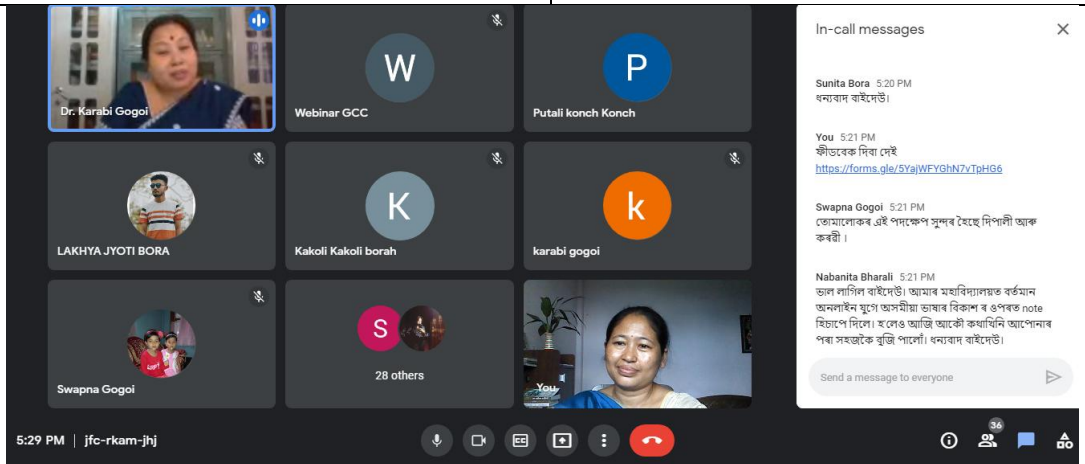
Dr. Karabi Gogoi

W
Webinar GCC

P
Putali konch Konch

LAKHYA JYOTI BORA

K
Kakoli Kakoli borah

k
karabi gogoi

Swapna Gogoi

S
28 others

You

In-call messages

Sunita Bora 5:20 PM
ধন্যবাদ বাইদেউ।

You 5:21 PM
ফীডবেক দিবা দেই
https://forms.gle/5YajWFYGhN7vTpHG6

Swapna Gogoi 5:21 PM
তোমালোকৰ এই পদক্ষেপ সুন্দৰ হৈছে দিপালী আৰু কৰবী।

Nabanita Bharali 5:21 PM
ভাল লাগিল বাইদেউ। আমাৰ মহাবিদ্যালয়ত বৰ্তমান অনলাইন যুগে অসমীয়া ভাষাৰ বিকাশ ৰ ওপৰত note হিচাপে দিলে। হলেও আজি আকৌ কথাখিনি আপোনাৰ পৰা সহজকৈ বুজি পালোঁ। ধন্যবাদ বাইদেউ।

Send a message to everyone

5:29 PM | jfc-rkam-jhj

36